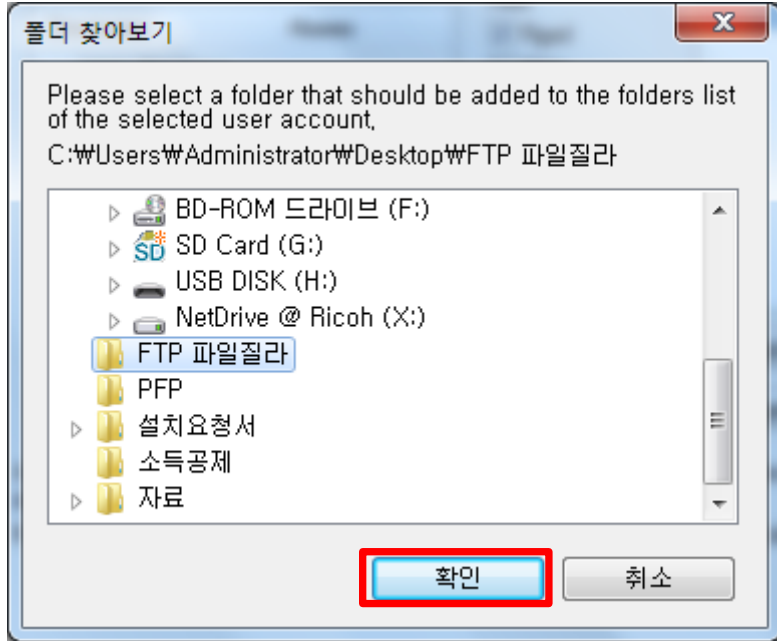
폴더 찾아보기

X

Please select a folder that should be added to the folders list of the selected user account.

C:₩Users₩Administrator₩Desktop₩FTP 파일질라

BD-ROM 드라이브 (F:)
SD Card (G:)
USB DISK (H:)
NetDrive @ Ricoh (X:)
FTP 파일질라
PFP
설치요청서
소득공제
자료

확인

취소